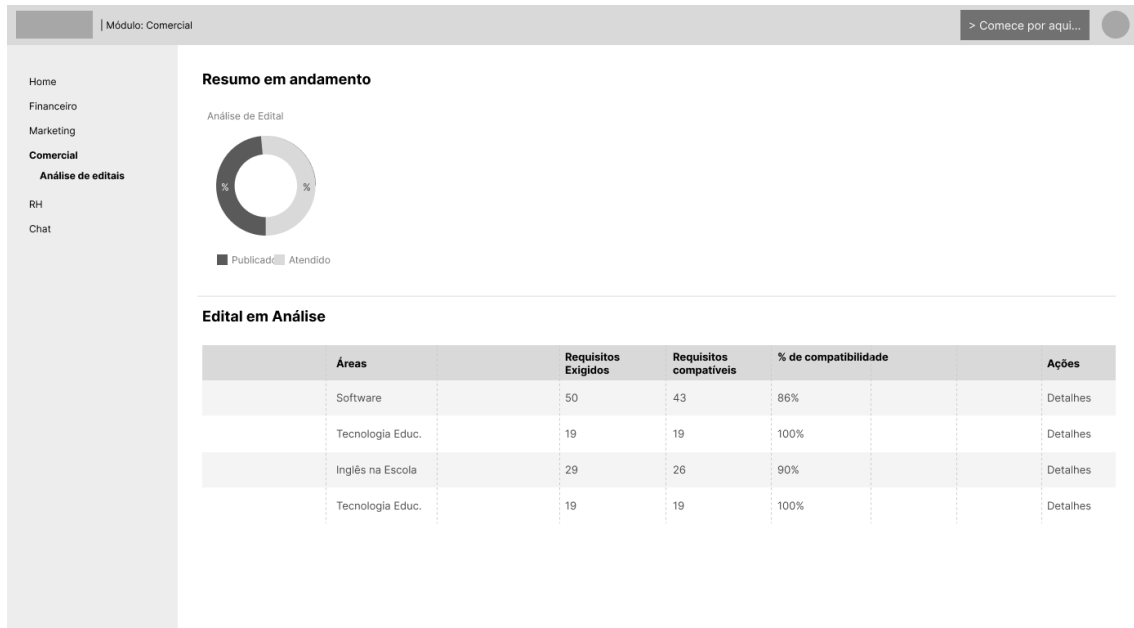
| Módulo: Comercial

> Comece por aqui...

Home
Financeiro
Marketing
Comercial
Análise de editais
RH
Chat

Resumo em andamento

Análise de Edital

%
%

Publicado Atendido

Edital em Análise

| | Áreas | | Requisitos Exigidos | Requisitos compatíveis | % de compatibilidade | | | Ações |
|---|---|---|---|---|---|---|---|---|
| | Software | | 50 | 43 | 86% | | | Detalhes |
| | Tecnologia Educ. | | 19 | 19 | 100% | | | Detalhes |
| | Inglês na Escola | | 29 | 26 | 90% | | | Detalhes |
| | Tecnologia Educ. | | 19 | 19 | 100% | | | Detalhes |